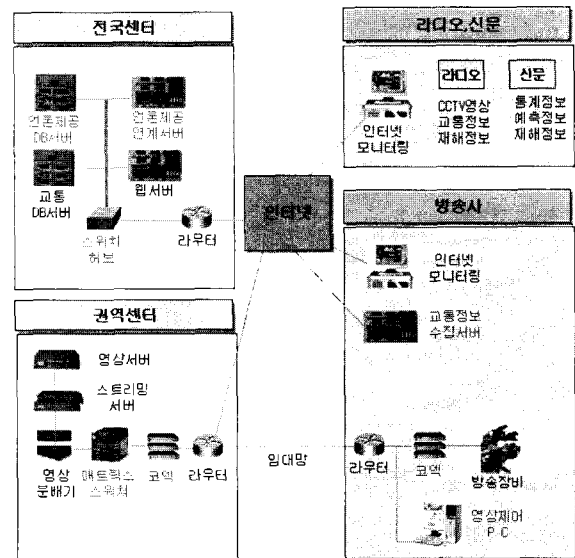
전국센터

언론제공 DB서버

언론제공 연계서버

교통 DB서버

웹서버

스위치 허브

라우터

인터넷

라디오,신문

인터넷 모니터링

라디오

CCTV영상
교통정보
재해정보

신문

통계정보
예측정보
재해정보

방송사

인터넷 모니터링

교통정보 수집서버

권역센터

영상서버

스트리밍 서버

영상 분배기

매트릭스 스위처

코덱

라우터

임대망

라우터

코덱

방송장비

영상제어 PC